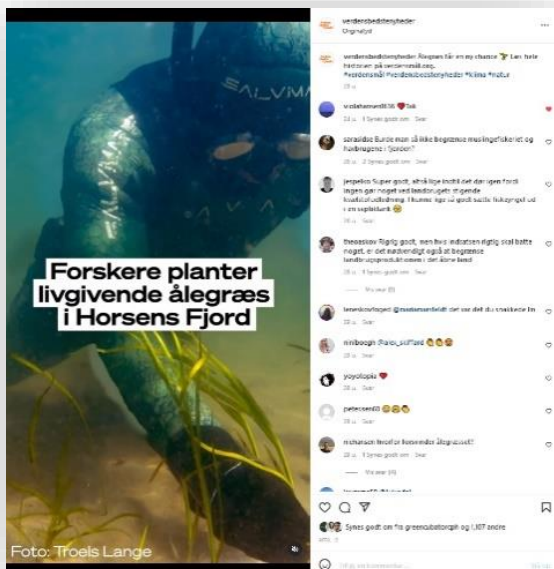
SALVIMAR

Forskere planter livgivende ålegræs i Horsens Fjord

Foto: Troels Lange

verdensbedstenyheder
Originallyd

verdensbedstenyheder Ålegræs får en ny chance. Læs hele historien på verdensmål.org.
#verdensmål #verdensbedstenyheder #klima #natur
29 u.

vivilahansen8836 ❤️Tak
24 u. 1 Synes godt om Svar

sorasidse Burde man så ikke begrænse muslingefiskeriet og fiskbrugene i fjorden?
28 u. 2 Synes godt om Svar

jespekro Super godt, så må lige indtil det der igen forstå lagen gør noget ved landbrugets stigende kvælstofudledning. Ihumør ige så godt sætte fiskeynget ud i en sophistjunk 😊
28 u. 1 Synes godt om Svar

theosskov Rigtig godt, men hvis indsatsen rigtig skal bære noget, er det nødvendigt også at begrænse landbrugsproduktionen i det åbne land
28 u. 2 Synes godt om Svar

—— Vis svar (1)

lenenkorfoged @madsensenderldt det var det du snakkede lm
28 u. Svar

mnibough @aro_solford 😍😍😍
28 u. Svar

yoyotopia ❤️
28 u. Svar

petersen83 😍😍😍
28 u. Svar

michansen Hvorfor forsvinder ålegræsset?
28 u. 1 Synes godt om Svar

—— Vis svar (4)

Synes godt om fra greencubatorgah og 1.107 andre
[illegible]

Tilføj en kommentar...